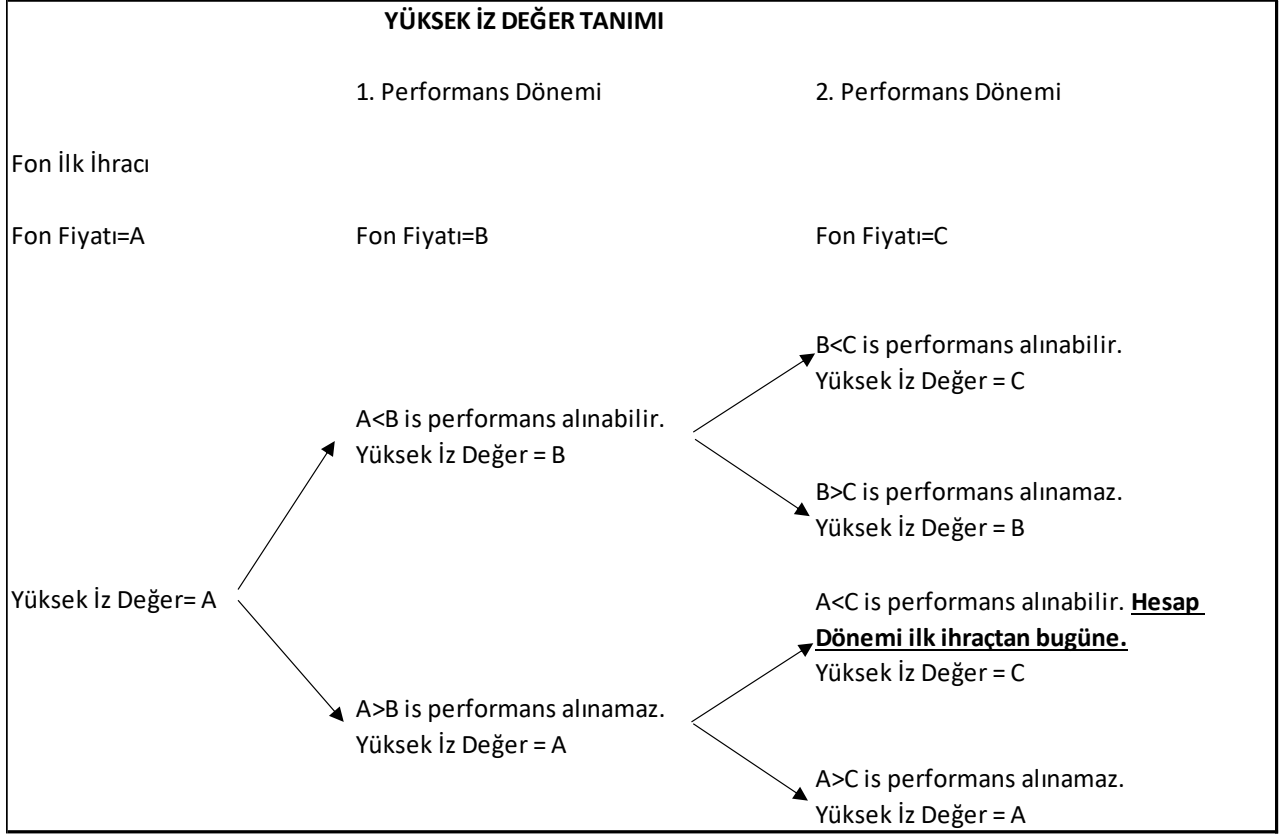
YÜKSEK İZ DEĞER TANIMI

1. Performans Dönemi

2. Performans Dönemi

Fon İlk İhracı

Fon Fiyatı=A

Fon Fiyatı=B

Fon Fiyatı=C

B<C is performans alınabilir.
Yüksek İz Değer = C

A<B is performans alınabilir.
Yüksek İz Değer = B

B>C is performans alınamaz.
Yüksek İz Değer = B

Yüksek İz Değer= A

A<C is performans alınabilir. **Hesap Dönemi ilk ihraçtan bugüne.**
Yüksek İz Değer = C

A>B is performans alınamaz.
Yüksek İz Değer = A

A>C is performans alınamaz.
Yüksek İz Değer = A